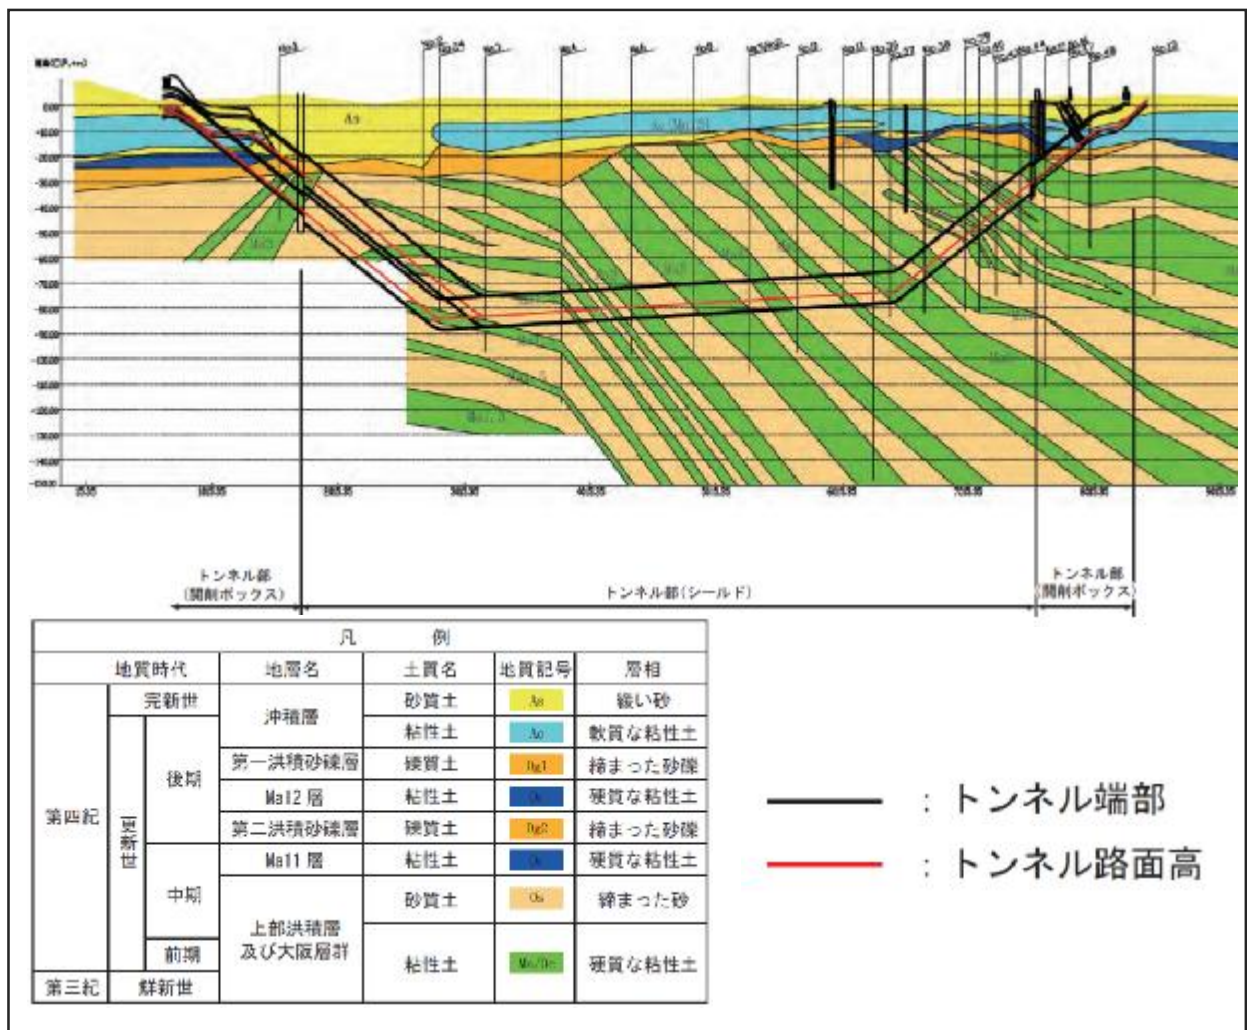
トンネル部
(開削ボックス)

トンネル部(シールド)

トンネル部
(開削ボックス)

| 凡 | | | 例 | | | |
|---|---|---|---|---|---|---|
| 地質時代 | | | 地層名 | 土質名 | 地質記号 | 層相 |
| 第四紀 | 完新世 | | 沖積層 | 砂質土 | As | 緩い砂 |
| | 更新世 | 後期 | | 粘性土 | Ac | 軟質な粘性土 |
| | | | 第一洪積砂礫層 | 礫質土 | Dg1 | 締まった砂礫 |
| | | | Ma12 層 | 粘性土 | | 硬質な粘性土 |
| | | | 第二洪積砂礫層 | 礫質土 | Dg2 | 締まった砂礫 |
| | | 中期 | Ma11 層 | 粘性土 | | 硬質な粘性土 |
| | | | 上部洪積層及び大阪層群 | 砂質土 | Os | 締まった砂 |
| | | 前期 | | 粘性土 | | 硬質な粘性土 |
| 第三紀 | 鮮新世 | | | | | |

: トンネル端部
: トンネル路面高